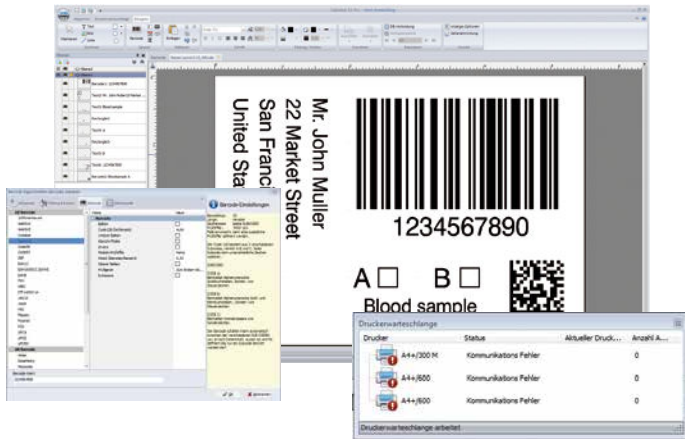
Mr. John Muller
22 Market Street
San Franc
United Sta

1234567890

A☐ B☐

Blood sample

Barcode-Einstellungen

Druckerwarteschlange

| Drucker | Status | Aktueller Druck... | Anzahl A... |
|---|---|---|---|
| A4+/300 M | Kommunikations Fehler | | 0 |
| A4+/600 | Kommunikations Fehler | | 0 |
| A4+/600 | Kommunikations Fehler | | 0 |

Druckerwarteschlange arbeitet